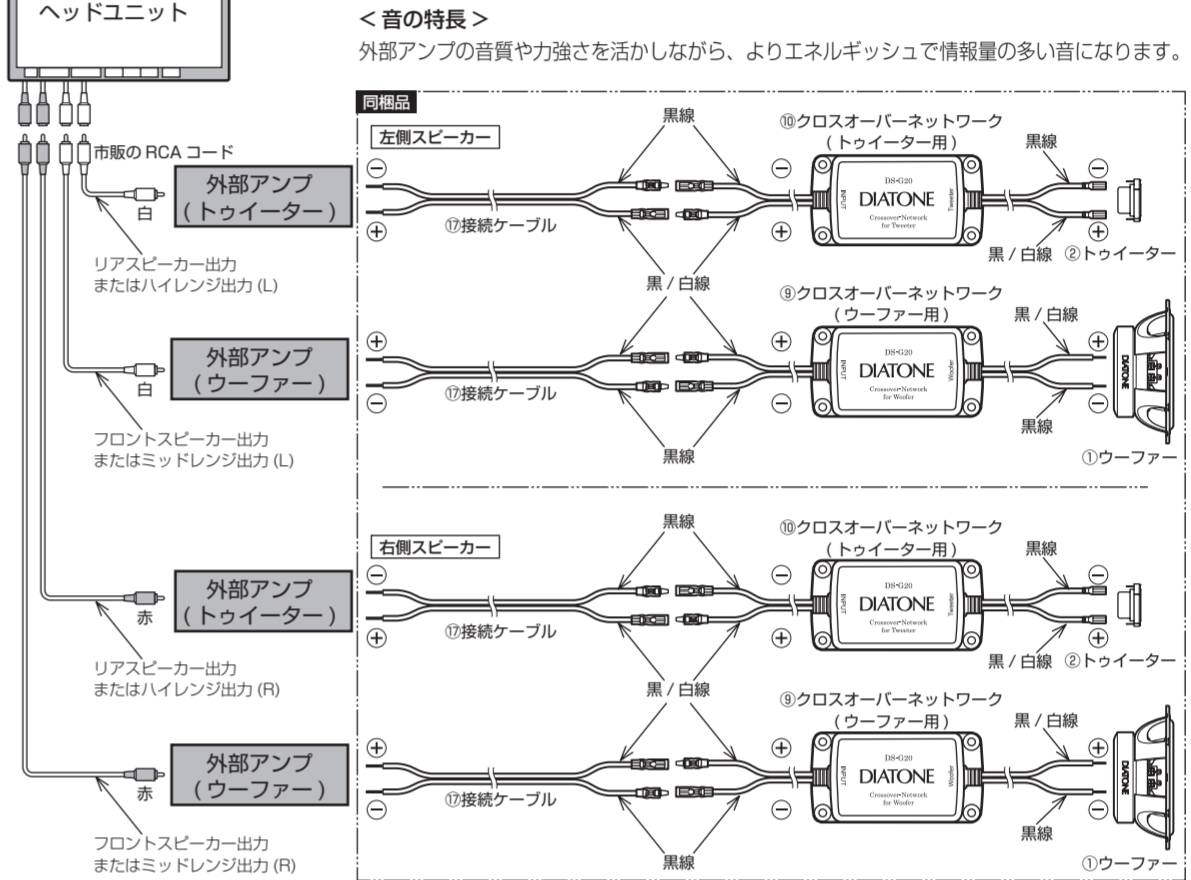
ヘッドユニット

＜音の特長＞

外部アンプの音質や力強さを活かしながら、よりエネルギッシュで情報量の多い音になります。

市販の RCA コード

外部アンプ（トゥイーター）

白

リアスピーカー出力またはハイレンジ出力 (L)

外部アンプ（ウーファー）

白

フロントスピーカー出力またはミッドレンジ出力 (L)

外部アンプ（トゥイーター）

赤

リアスピーカー出力またはハイレンジ出力 (R)

外部アンプ（ウーファー）

赤

フロントスピーカー出力またはミッドレンジ出力 (R)

同梱品

左側スピーカー

⊖

⊕

⑰接続ケーブル

黒線

黒 / 白線

⑩クロスオーバーネットワーク（トゥイーター用）

⊖

⊕

INPUT DS-G20 DIATONE Crossover Network for Tweeter Tweeter

黒線

⊖

⊕

黒 / 白線 ②トゥイーター

⊕

⊖

⑰接続ケーブル

⑨クロスオーバーネットワーク（ウーファー用）

⊕

⊖

INPUT DS-G20 DIATONE Crossover Network for Woofer Woofer

黒 / 白線

⊕

⊖

黒線

DIATONE

黒線

①ウーファー

右側スピーカー

⊖

⊕

⑰接続ケーブル

黒線

黒 / 白線

⑩クロスオーバーネットワーク（トゥイーター用）

⊖

⊕

INPUT DS-G20 DIATONE Crossover Network for Tweeter Tweeter

黒線

⊖

⊕

黒 / 白線 ②トゥイーター

⊕

⊖

⑰接続ケーブル

⑨クロスオーバーネットワーク（ウーファー用）

⊕

⊖

INPUT DS-G20 DIATONE Crossover Network for Woofer Woofer

黒 / 白線

⊕

⊖

黒線

DIATONE

黒線

①ウーファー